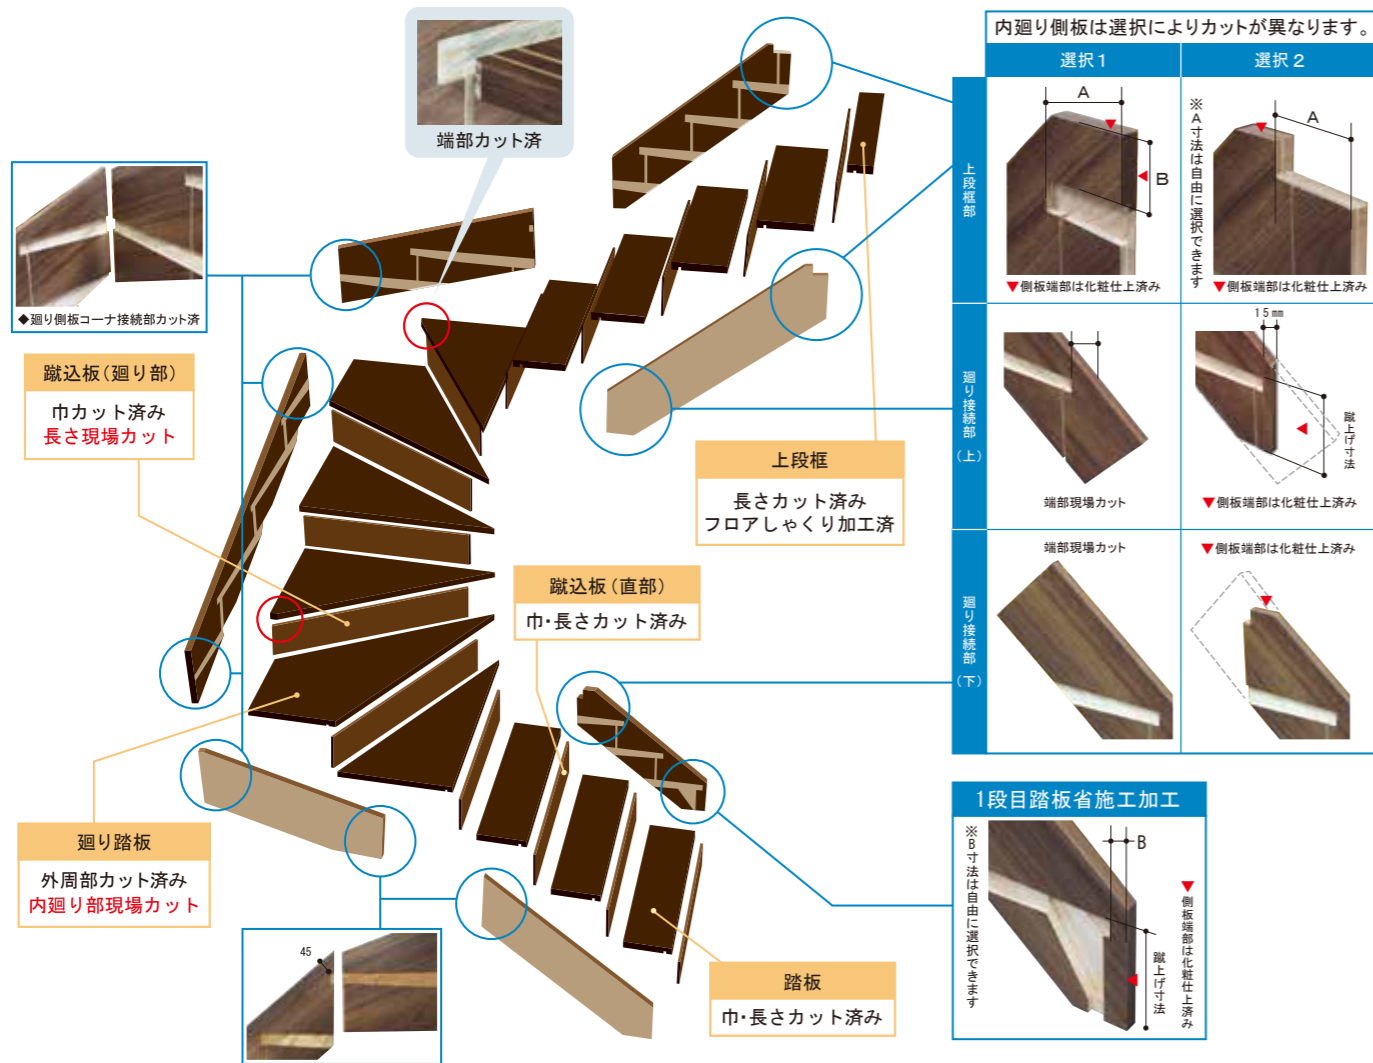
端部カット済

◆廻り側板コーナ接続部カット済

蹴込板(廻り部)
巾カット済み
長さ現場カット

上段框
長さカット済み
フロアしゃくり加工済

蹴込板(直部)
巾・長さカット済み

廻り踏板
外周部カット済み
内廻り部現場カット

45

踏板
巾・長さカット済み

内廻り側板は選択によりカットが異なります。

| | 選択1 | 選択2 |
|---|---|---|
| 上段框部 | A B ▼側板端部は化粧仕上済み | ※A寸法は自由に選択できます A ▼側板端部は化粧仕上済み |
| 廻り接続部(上) | 端部現場カット | 15㎜ 蹴上げ寸法 ▼側板端部は化粧仕上済み |
| 廻り接続部(下) | 端部現場カット | ▼側板端部は化粧仕上済み |

1段目踏板省施工加工
※B寸法は自由に選択できます
B
蹴上げ寸法
▼側板端部は化粧仕上済み